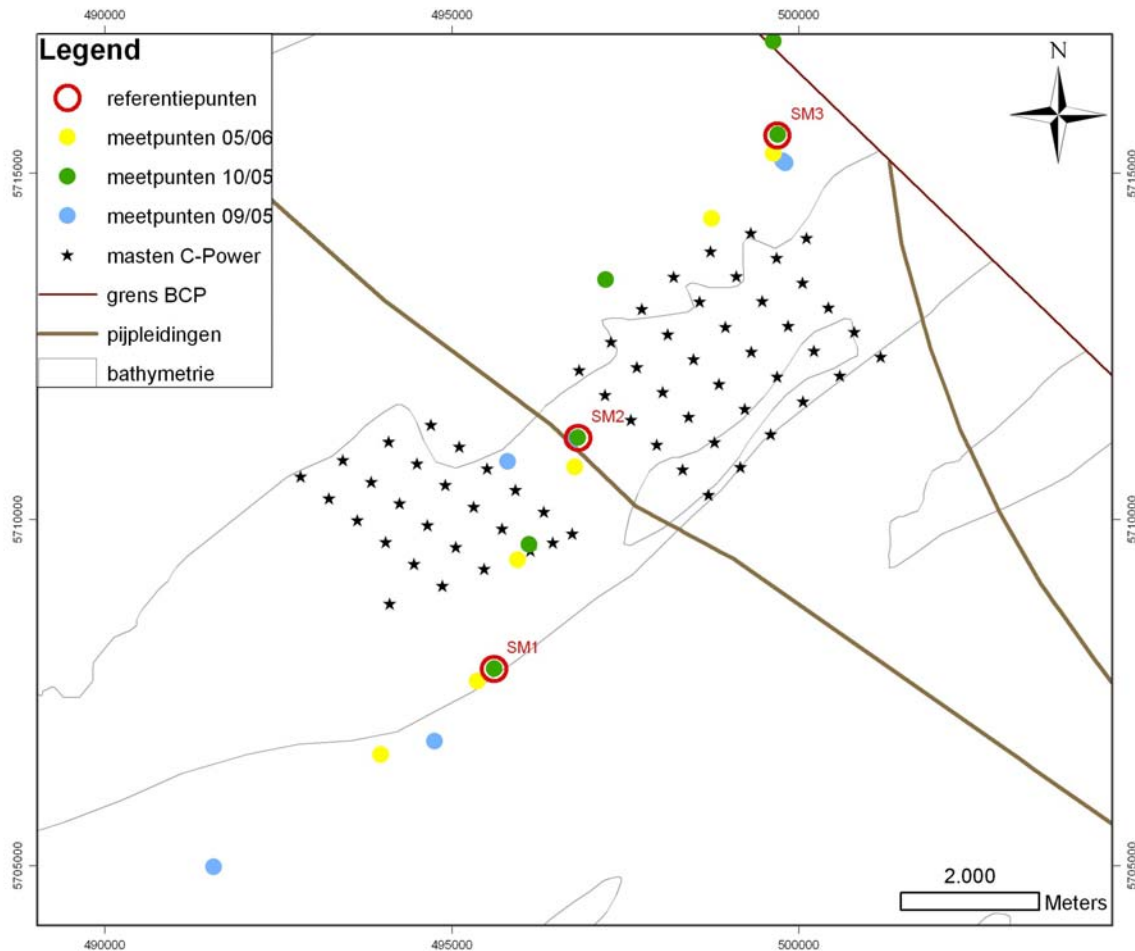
490000
495000
500000

Legend
referentiepunten
meetpunten 05/06
meetpunten 10/05
meetpunten 09/05
masten C-Power
grens BCP
pijpleidingen
bathymetrie

N

SM3
SM2
SM1

5715000
5710000
5705000

5715000
5710000
5705000

2.000
Meters

490000
495000
500000